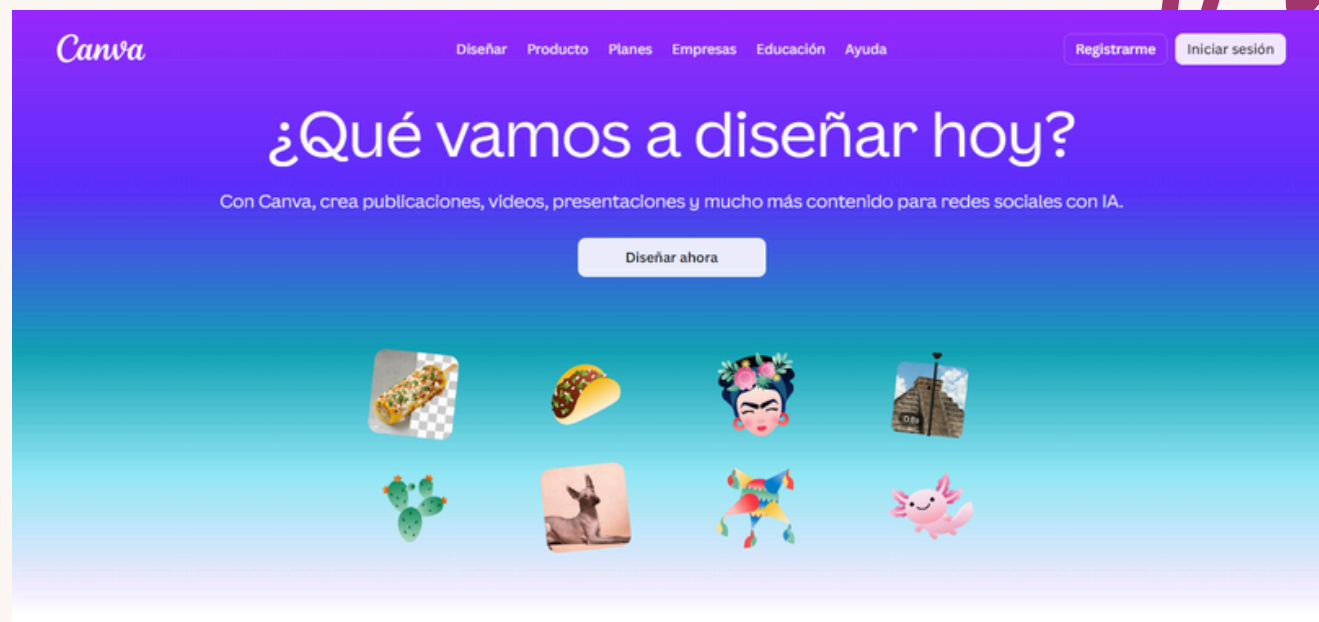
Canva

Diseñar Producto Planes Empresas Educación Ayuda

Registrarme Iniciar sesión

¿Qué vamos a diseñar hoy?

Con Canva, crea publicaciones, videos, presentaciones y mucho más contenido para redes sociales con IA.

Diseñar ahora